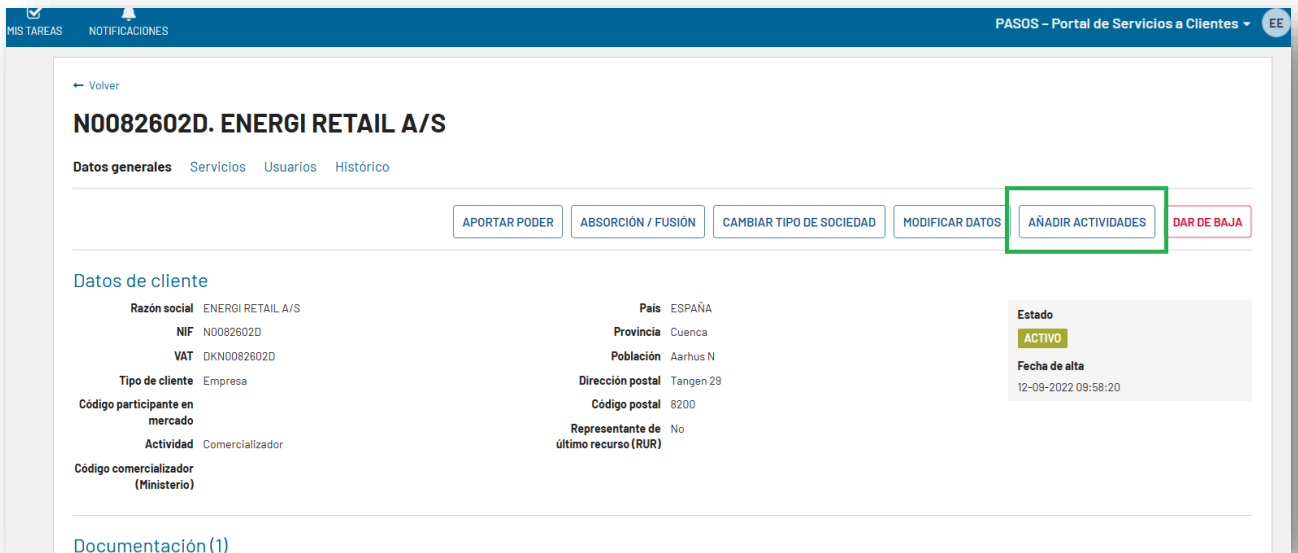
MIS TAREAS NOTIFICACIONES

PASOS – Portal de Servicios a Clientes EE

← Volver

N0082602D. ENERGI RETAIL A/S

Datos generales Servicios Usuarios Histórico

APORTAR PODER ABSORCIÓN / FUSIÓN CAMBIAR TIPO DE SOCIEDAD MODIFICAR DATOS AÑADIR ACTIVIDADES DAR DE BAJA

Datos de cliente

Razón social ENERGI RETAIL A/S
NIF N0082602D
VAT DKN0082602D
Tipo de cliente Empresa
Código participante en mercado
Actividad Comercializador
Código comercializador (Ministerio)

País ESPAÑA
Provincia Cuenca
Población Aarhus N
Dirección postal Tangen 29
Código postal 8200
Representante de último recurso (RUR) No

Estado
ACTIVO
Fecha de alta
12-09-2022 09:58:20

Documentación (1)